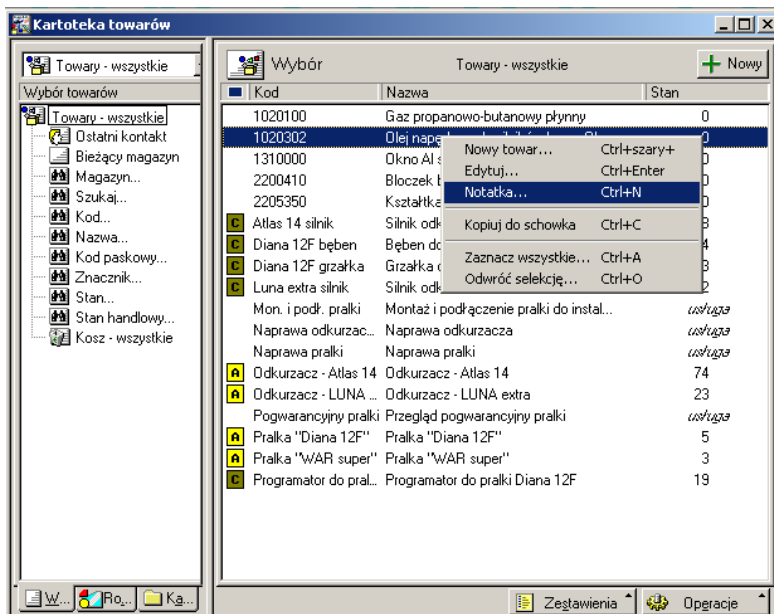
Kartoteka towarów

Towary - wszystkie
Wybór towarów
Towary - wszystkie
Ostatni kontakt
Bieżący magazyn
Magazyn...
Szukaj...
Kod...
Nazwa...
Kod paskowy...
Znacznik...
Stan...
Stan handlowy...
Kosz - wszystkie

Wybór
Towary - wszystkie
Nowy

| Kod | Nazwa | Stan |
|---|---|---|
| 1020100 | Gaz propanowo-butanowy płynny | 0 |
| 1020302 | Olej nap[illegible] | 0 |
| 1310000 | Okno Al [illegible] | 0 |
| 2200410 | Bloczek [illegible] | 0 |
| 2205350 | Kształtk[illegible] | 0 |
| C Atlas 14 silnik | Silnik odk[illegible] | 3 |
| C Diana 12F bęben | Bęben do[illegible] | 4 |
| C Diana 12F grzałka | Grzałka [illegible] | 3 |
| C Luna extra silnik | Silnik odk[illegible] | 2 |
| Mon. i podł. pralki | Montaż i podłączenie pralki do instal... | usługa |
| Naprawa odkurzac... | Naprawa odkurzacza | usługa |
| Naprawa pralki | Naprawa pralki | usługa |
| A Odkurzacz - Atlas 14 | Odkurzacz - Atlas 14 | 74 |
| A Odkurzacz - LUNA ... | Odkurzacz - LUNA extra | 23 |
| Pogwarancyjny pralki | Przegląd pogwarancyjny pralki | usługa |
| A Pralka "Diana 12F" | Pralka "Diana 12F" | 5 |
| A Pralka "WAR super" | Pralka "WAR super" | 3 |
| C Programator do pral... | Programator do pralki Diana 12F | 19 |

Nowy towar... Ctrl+szary+
Edytuj... Ctrl+Enter
Notatka... Ctrl+N
Kopiuj do schowka Ctrl+C
Zaznacz wszystkie... Ctrl+A
Odwróć selekcję... Ctrl+O

W... Ro... Ka...
Zestawienia
Operacje